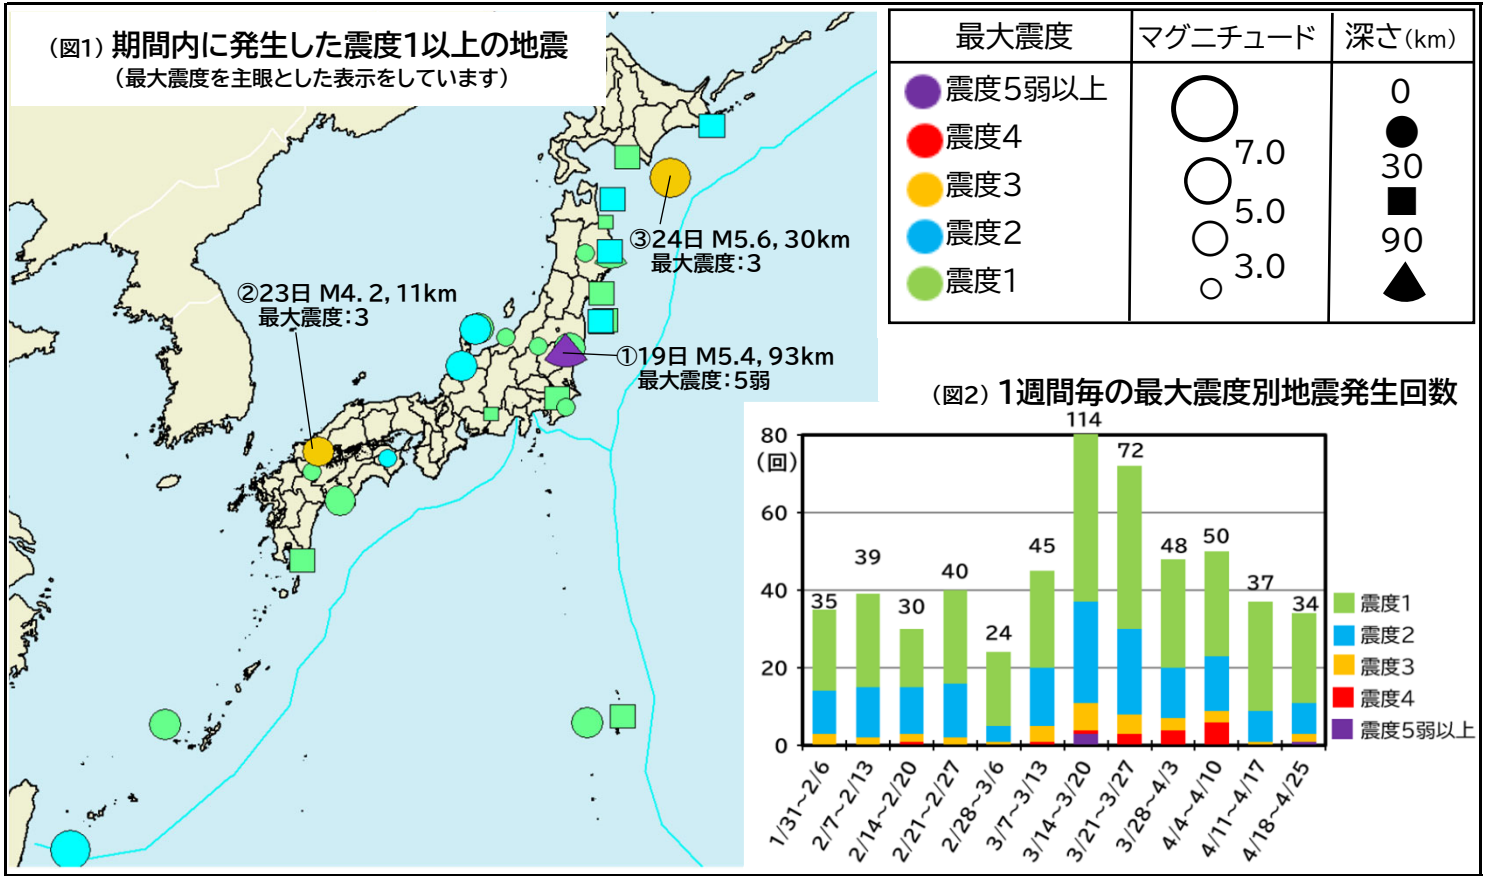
（図1）期間内に発生した震度1以上の地震
（最大震度を主眼とした表示をしています）

| 最大震度 | マグニチュード | 深さ(km) |
|---|---|---|
| 震度5弱以上 | 7.0 | 0 |
| 震度4 | 5.0 | 30 |
| 震度3 | 3.0 | 90 |
| 震度2 | | |
| 震度1 | | |

③24日 M5.6, 30km
最大震度：3

②23日 M4. 2, 11km
最大震度：3

①19日 M5.4, 93km
最大震度：5弱

（図2）1週間毎の最大震度別地震発生回数

80
(回)
60
40
20
0

35 39 30 40 24 45 114 72 48 50 37 34

1/31~2/6
2/7~2/13
2/14~2/20
2/21~2/27
2/28~3/6
3/7~3/13
3/14~3/20
3/21~3/27
3/28~4/3
4/4~4/10
4/11~4/17
4/18~4/25

震度1
震度2
震度3
震度4
震度5弱以上